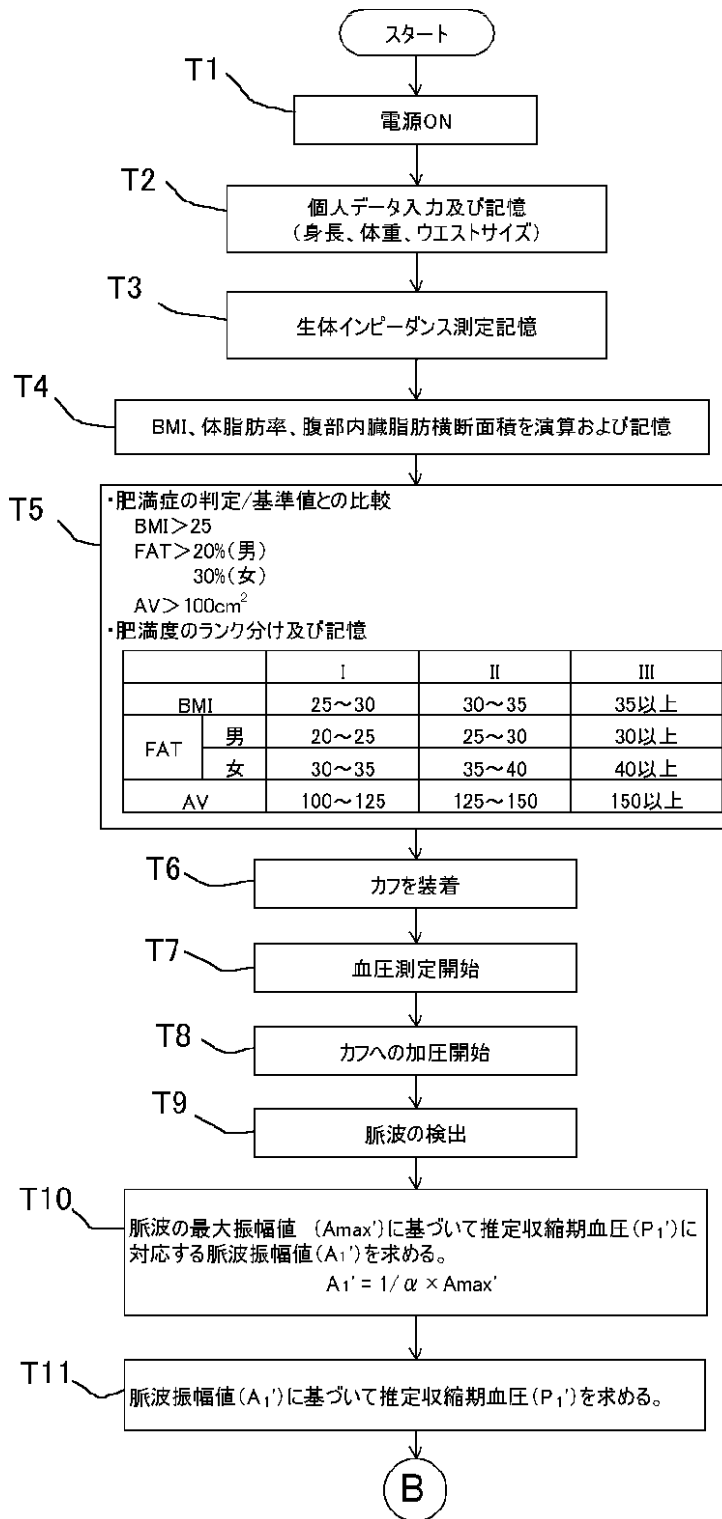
スタート

T1
電源ON

T2
個人データ入力及び記憶
（身長、体重、ウエストサイズ）

T3
生体インピーダンス測定記憶

T4
BMI、体脂肪率、腹部内臓脂肪横断面積を演算および記憶

T5
・肥満症の判定/基準値との比較
BMI＞25
FAT＞20%（男）
30%（女）
AV＞100cm$^2$
・肥満度のランク分け及び記憶

| | | I | II | III |
|---|---|---|---|---|
| BMI | | 25～30 | 30～35 | 35以上 |
| FAT | 男 | 20～25 | 25～30 | 30以上 |
| | 女 | 30～35 | 35～40 | 40以上 |
| AV | | 100～125 | 125～150 | 150以上 |

T6
カフを装着

T7
血圧測定開始

T8
カフへの加圧開始

T9
脈波の検出

T10
脈波の最大振幅値 （Amax'）に基づいて推定収縮期血圧（P$_1$'）に対応する脈波振幅値（A$_1$'）を求める。
A$_1$' = 1/ $\alpha$ × Amax'

T11
脈波振幅値（A$_1$'）に基づいて推定収縮期血圧（P$_1$'）を求める。

B